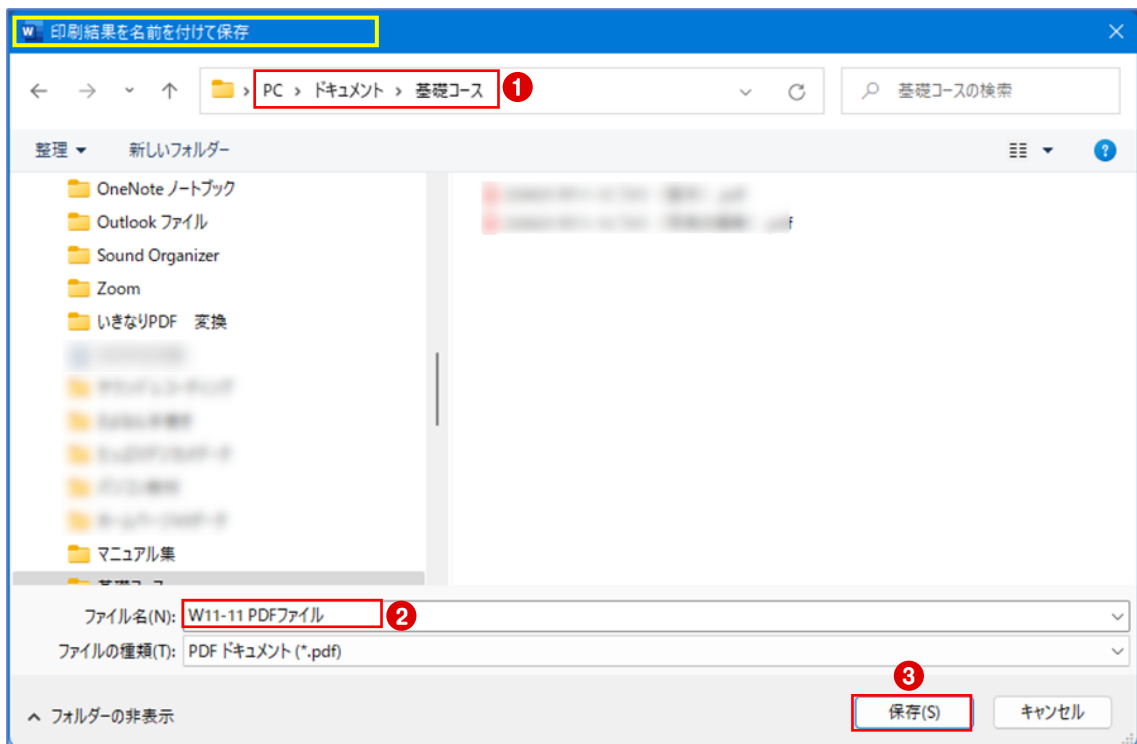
印刷結果を名前を付けて保存

PC › ドキュメント › 基礎コース

1

基礎コースの検索

整理 ▾

新しいフォルダー

OneNote ノートブック

Outlook ファイル

Sound Organizer

Zoom

いきなりPDF　変換

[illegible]

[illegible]

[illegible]

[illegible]

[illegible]

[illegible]

マニュアル集

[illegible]

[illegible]

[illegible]

ファイル名(N):

W11-11 PDFファイル

2

ファイルの種類(T):

PDF ドキュメント (*.pdf)

3

フォルダーの非表示

保存(S)

キャンセル